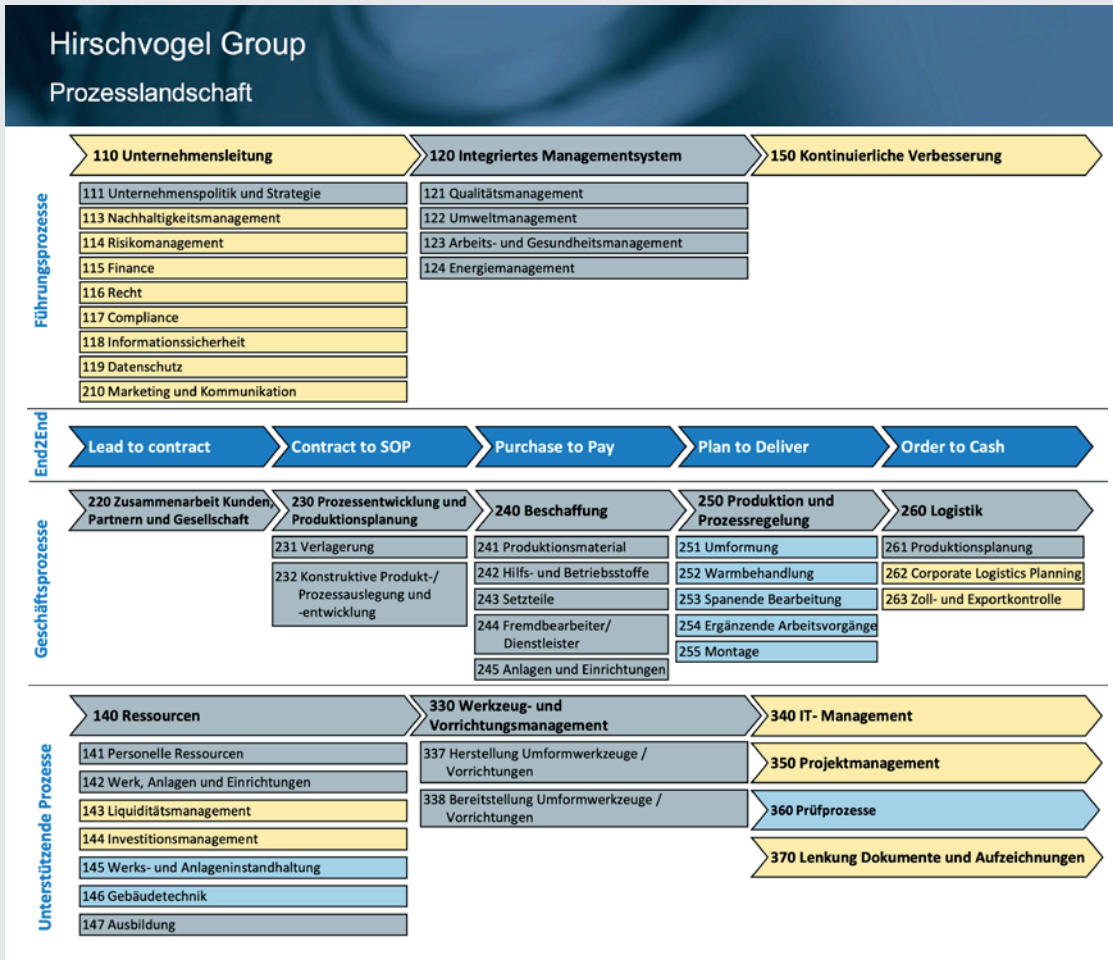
Hirschvogel Group

Prozesslandschaft

Führungsprozesse

110 Unternehmensleitung

111 Unternehmenspolitik und Strategie
113 Nachhaltigkeitsmanagement
114 Risikomanagement
115 Finance
116 Recht
117 Compliance
118 Informationssicherheit
119 Datenschutz
210 Marketing und Kommunikation

120 Integriertes Managementsystem

121 Qualitätsmanagement
122 Umweltmanagement
123 Arbeits- und Gesundheitsmanagement
124 Energiemanagement

150 Kontinuierliche Verbesserung

End2End

Lead to contract
Contract to SOP
Purchase to Pay
Plan to Deliver
Order to Cash

Geschäftsprozesse

220 Zusammenarbeit Kunden, Partnern und Gesellschaft

230 Prozessentwicklung und Produktionsplanung

231 Verlagerung
232 Konstruktive Produkt-/ Prozessauslegung und -entwicklung

240 Beschaffung

241 Produktionsmaterial
242 Hilfs- und Betriebsstoffe
243 Setzteile
244 Fremdbearbeiter/ Dienstleister
245 Anlagen und Einrichtungen

250 Produktion und Prozessregelung

251 Umformung
252 Warmbehandlung
253 Spanende Bearbeitung
254 Ergänzende Arbeitsvorgänge
255 Montage

260 Logistik

261 Produktionsplanung
262 Corporate Logistics Planning
263 Zoll- und Exportkontrolle

Unterstützende Prozesse

140 Ressourcen

141 Personelle Ressourcen
142 Werk, Anlagen und Einrichtungen
143 Liquiditätsmanagement
144 Investitionsmanagement
145 Werks- und Anlageninstandhaltung
146 Gebäudetechnik
147 Ausbildung

330 Werkzeug- und Vorrichtungsmanagement

337 Herstellung Umformwerkzeuge / Vorrichtungen
338 Bereitstellung Umformwerkzeuge / Vorrichtungen

340 IT- Management
350 Projektmanagement
360 Prüfprozesse
370 Lenkung Dokumente und Aufzeichnungen